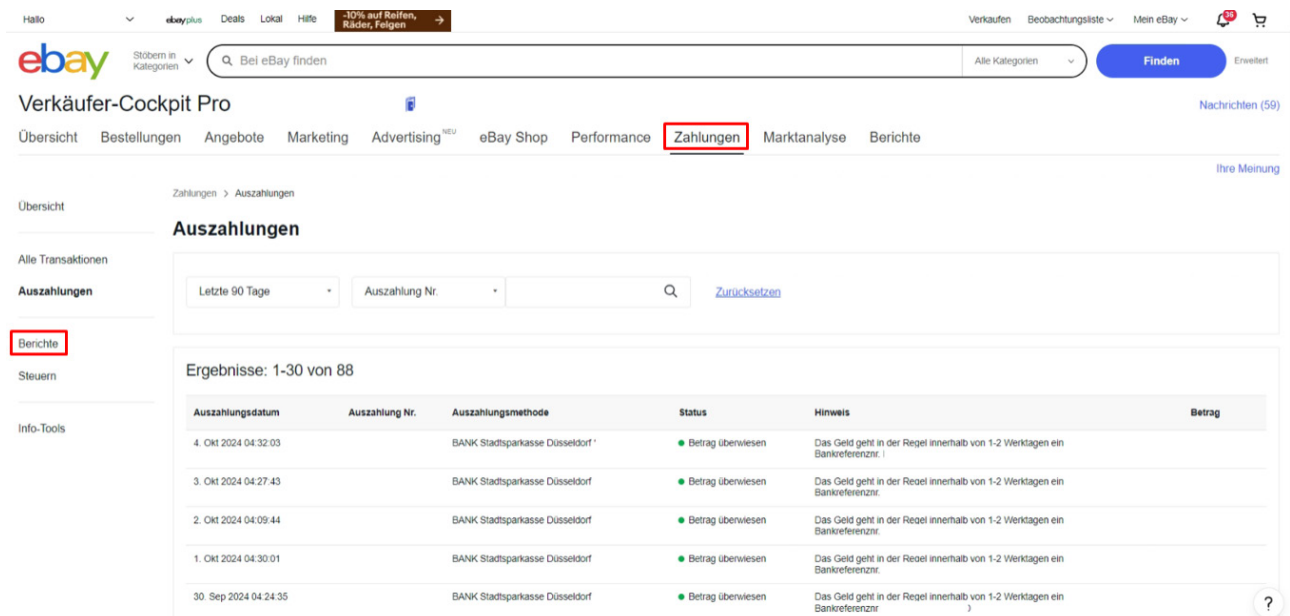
Hallo ebayplus Deals Lokal Hilfe -10% auf Reifen, Räder, Felgen → Verkaufen Beobachtungsliste Mein eBay 36

ebay Stöbern in Kategorien Bei eBay finden Alle Kategorien Finden Erweitert

Verkäufer-Cockpit Pro

Nachrichten (59)

Übersicht Bestellungen Angebote Marketing Advertising NEU eBay Shop Performance Zahlungen Marktanalyse Berichte

Ihre Meinung

Übersicht

Alle Transaktionen
Auszahlungen

Berichte
Steuern

Info-Tools

Zahlungen > Auszahlungen

Auszahlungen

Letzte 90 Tage Auszahlung Nr. Zurücksetzen

Ergebnisse: 1-30 von 88

| Auszahlungsdatum | Auszahlung Nr. | Auszahlungsmethode | Status | Hinweis | Betrag |
|---|---|---|---|---|---|
| 4. Okt 2024 04:32:03 | | BANK Stadtsparkasse Düsseldorf | Betrag überwiesen | Das Geld geht in der Regel innerhalb von 1-2 Werktagen ein Bankreferenznr. | |
| 3. Okt 2024 04:27:43 | | BANK Stadtsparkasse Düsseldorf | Betrag überwiesen | Das Geld geht in der Regel innerhalb von 1-2 Werktagen ein Bankreferenznr. | |
| 2. Okt 2024 04:09:44 | | BANK Stadtsparkasse Düsseldorf | Betrag überwiesen | Das Geld geht in der Regel innerhalb von 1-2 Werktagen ein Bankreferenznr. | |
| 1. Okt 2024 04:30:01 | | BANK Stadtsparkasse Düsseldorf | Betrag überwiesen | Das Geld geht in der Regel innerhalb von 1-2 Werktagen ein Bankreferenznr. | |
| 30. Sep 2024 04:24:35 | | BANK Stadtsparkasse Düsseldorf | Betrag überwiesen | Das Geld geht in der Regel innerhalb von 1-2 Werktagen ein Bankreferenznr | |

?